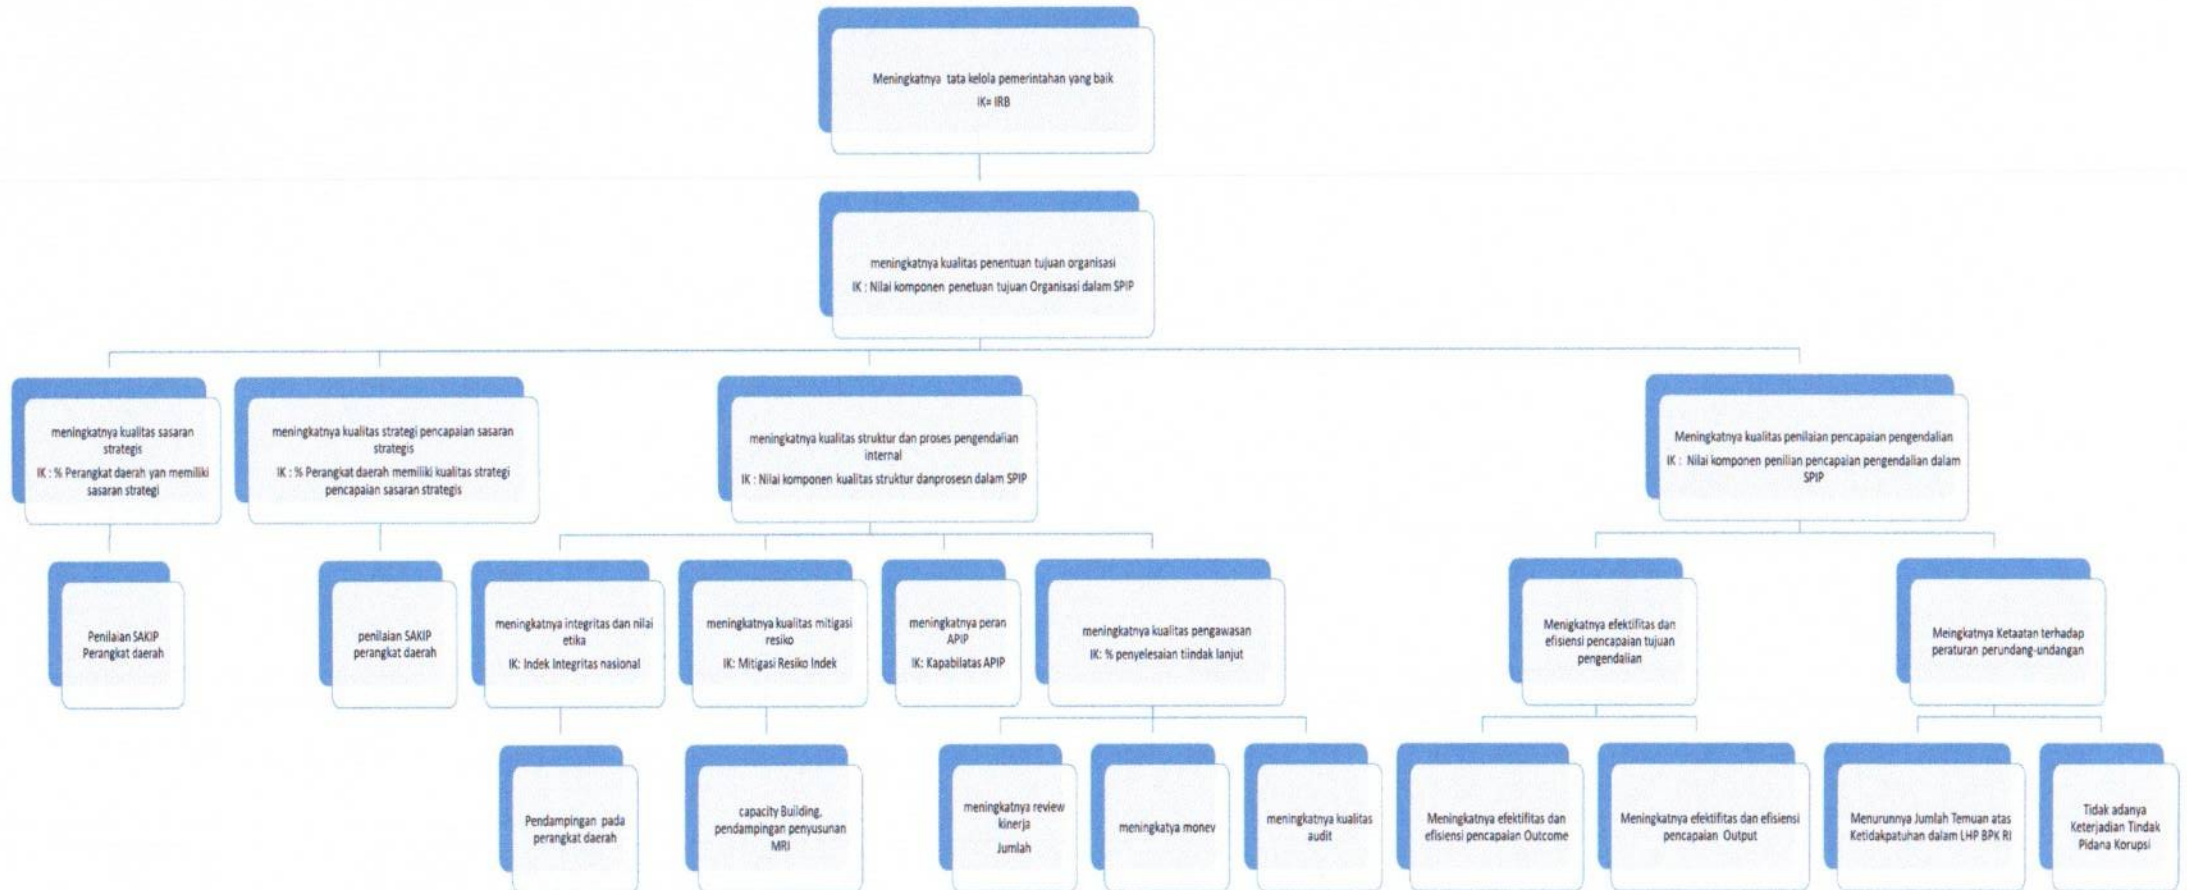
Meningkatnya tata kelola pemerintahan yang baik
IK= IRB

meningkatnya kualitas penentuan tujuan organisasi
IK : Nilai komponen penetuan tujuan Organisasi dalam SPIP

meningkatnya kualitas sasaran strategis
IK : % Perangkat daerah yan memiliki sasaran strategi

meningkatnya kualitas strategi pencapaian sasaran strategis
IK : % Perangkat daerah memiliki kualitas strategi pencapaian sasaran strategis

meningkatnya kualitas struktur dan proses pengendalian internal
IK : Nilai komponen kualitas struktur danprosesn dalam SPIP

Meningkatnya kualitas penilaian pencapaian pengendalian
IK : Nilai komponen penilian pencapaian pengendalian dalam SPIP

Penilaian SAKIP Perangkat daerah

penilaian SAKIP perangkat daerah

meningkatnya integritas dan nilai etika
IK: Indek Integritas nasional

meningkatnya kualitas mitigasi resiko
IK: Mitigasi Resiko Indek

meningkatnya peran APIP
IK: Kapabilatas APIP

meningkatnya kualitas pengawasan
IK: % penyelesaian tiindak lanjut

Menigkatnya efektifitas dan efisiensi pencapaian tujuan pengendalian

Meingkatnya Ketaatan terhadap peraturan perundang-undangan

Pendampingan pada perangkat daerah

capacity Building, pendampingan penyusunan MRI

meningkatnya review kinerja
Jumlah

meningkatya monev

meningkatnya kualitas audit

Meningkatnya efektifitas dan efisiensi pencapaian Outcome

Meningkatnya efektifitas dan efisiensi pencapaian Output

Menurunnya Jumlah Temuan atas Ketidakpatuhan dalam LHP BPK RI

Tidak adanya Keterjadian Tindak Pidana Korupsi